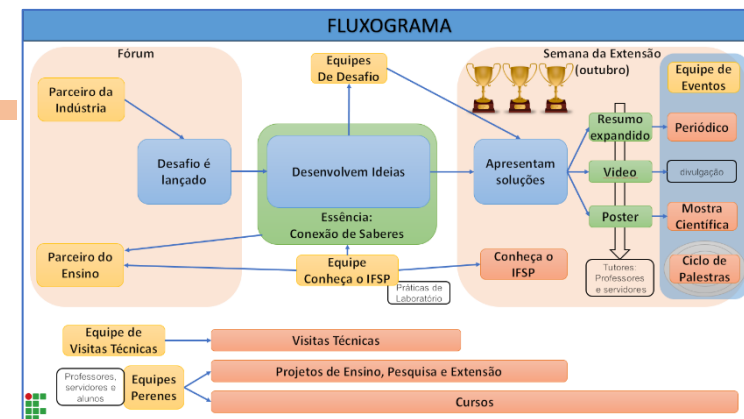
FLUXOGRAMA

Fórum

Parceiro da Indústria

Desafio é lançado

Equipes De Desafio

Desenvolvem Ideias

Essência: Conexão de Saberes

Parceiro do Ensino

Equipe Conheça o IFSP

Práticas de Laboratório

Semana da Extensão (outubro)

Apresentam soluções

Resumo expandido

Vídeo

Poster

Tutores: Professores e servidores

Conheça o IFSP

Equipe de Eventos

Periódico

divulgação

Mostra Científica

Ciclo de Palestras

Equipe de Visitas Técnicas

Visitas Técnicas

Professores, servidores e alunos

Equipes Perenes

Projetos de Ensino, Pesquisa e Extensão

Cursos